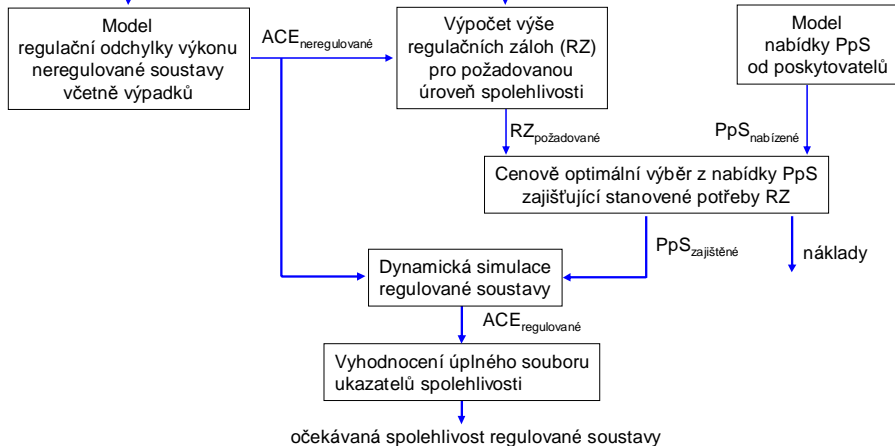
Model regulační odchylky výkonu neregulované soustavy včetně výpadků

$ACE_{neregulované}$

Výpočet výše regulačních záloh (RZ) pro požadovanou úroveň spolehlivosti

Model nabídky PpS od poskytovatelů

$RZ_{požadované}$

$PpS_{nabízené}$

Cenově optimální výběr z nabídky PpS zajišťující stanovené potřeby RZ

$PpS_{zajištěné}$

náklady

Dynamická simulace regulované soustavy

$ACE_{regulované}$

Vyhodnocení úplného souboru ukazatelů spolehlivosti

očekávaná spolehlivost regulované soustavy